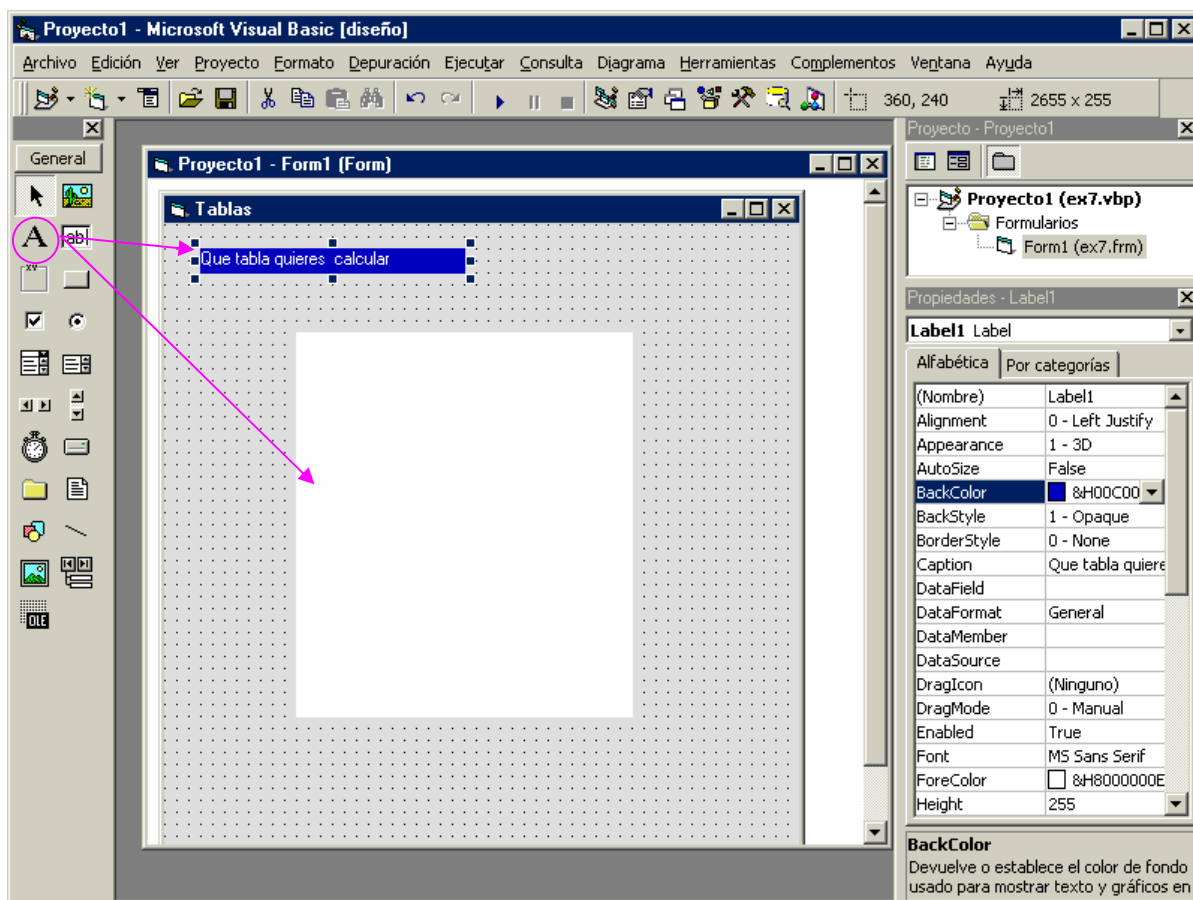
Proyecto1 - Microsoft Visual Basic [diseño]

Archivo Edición Ver Proyecto Formato Depuración Ejecutar Consulta Diagrama Herramientas Complementos Ventana Ayuda

360, 240 2655 x 255

General

Proyecto1 - Form1 (Form)

Tablas

Que tabla quieres calcular

Proyecto - Proyecto1

Proyecto1 (ex7.vbp)
Formularios
Form1 (ex7.frm)

Propiedades - Label1

Label1 Label

Alfabética | Por categorías

| | |
|---|---|
| (Nombre) | Label1 |
| Alignment | 0 - Left Justify |
| Appearance | 1 - 3D |
| AutoSize | False |
| BackColor | &H00C00 |
| BackStyle | 1 - Opaque |
| BorderStyle | 0 - None |
| Caption | Que tabla quiere |
| DataField | |
| DataFormat | General |
| DataMember | |
| DataSource | |
| DragIcon | (Ninguno) |
| DragMode | 0 - Manual |
| Enabled | True |
| Font | MS Sans Serif |
| ForeColor | &H8000000E |
| Height | 255 |

BackColor
Devuelve o establece el color de fondo usado para mostrar texto y gráficos en